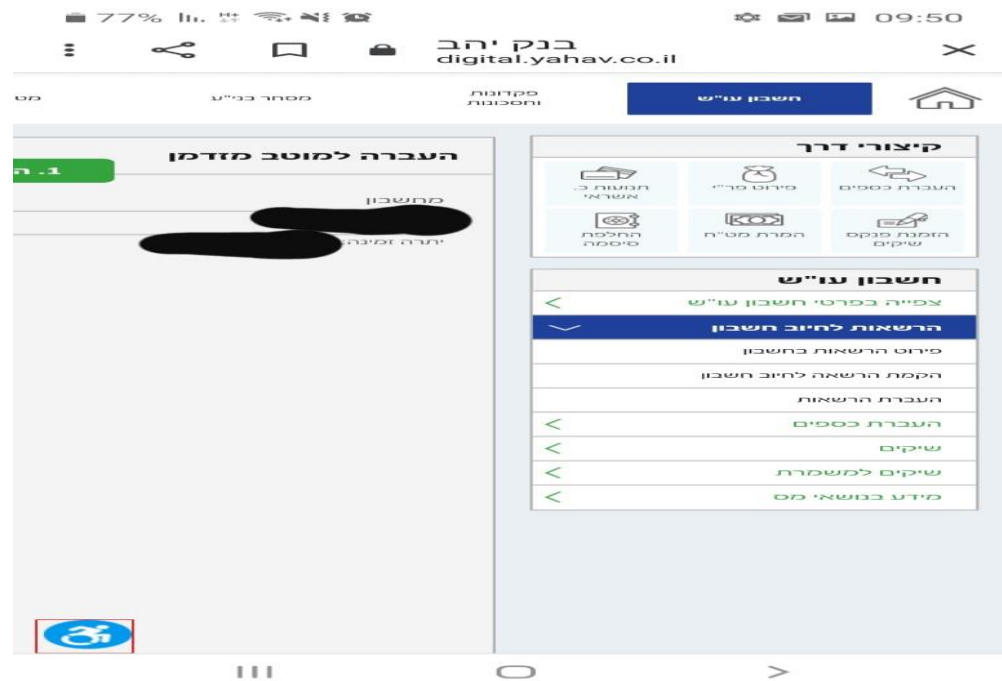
77% 09:50

בנק יהב
digital.yahav.co.il

חשבון עו"ש
פקדונות וחסכונות
מסחר בני"ע
מט

קיצורי דרך
העברת כספים
פירוט פר"י
תנועות כ. אשראי
הזמנת פנקס שיקים
המרת מט"ח
החלפת סיסמה

חשבון עו"ש
צפייה בפרטי חשבון עו"ש
הרשאות לחיוב חשבון
פירוט הרשאות בחשבון
הקמת הרשאה לחיוב חשבון
העברת הרשאות
העברת כספים
שיקים
שיקים למשמרת
מידע בנושאי מס

העברה למוטב מזדמן
1. ה
מחשבון
יתרה זמינה